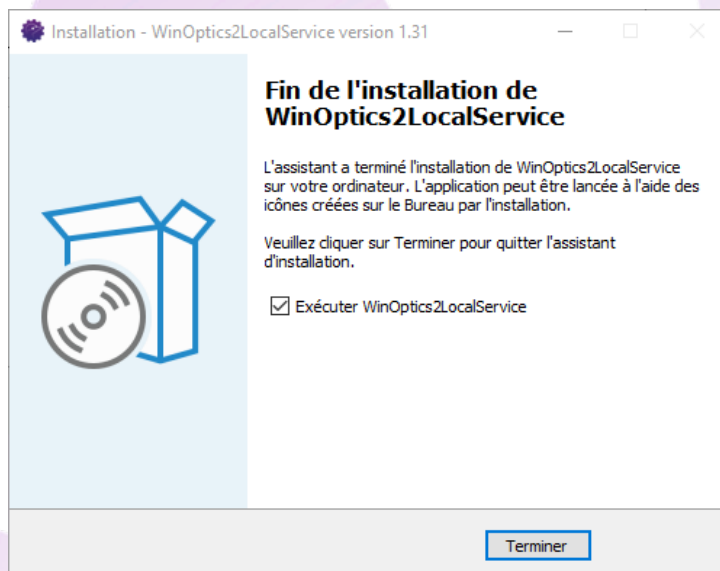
Installation - WinOptics2LocalService version 1.31

Fin de l'installation de WinOptics2LocalService

L'assistant a terminé l'installation de WinOptics2LocalService sur votre ordinateur. L'application peut être lancée à l'aide des icônes créées sur le Bureau par l'installation.

Veuillez cliquer sur Terminer pour quitter l'assistant d'installation.

Exécuter WinOptics2LocalService

Terminer